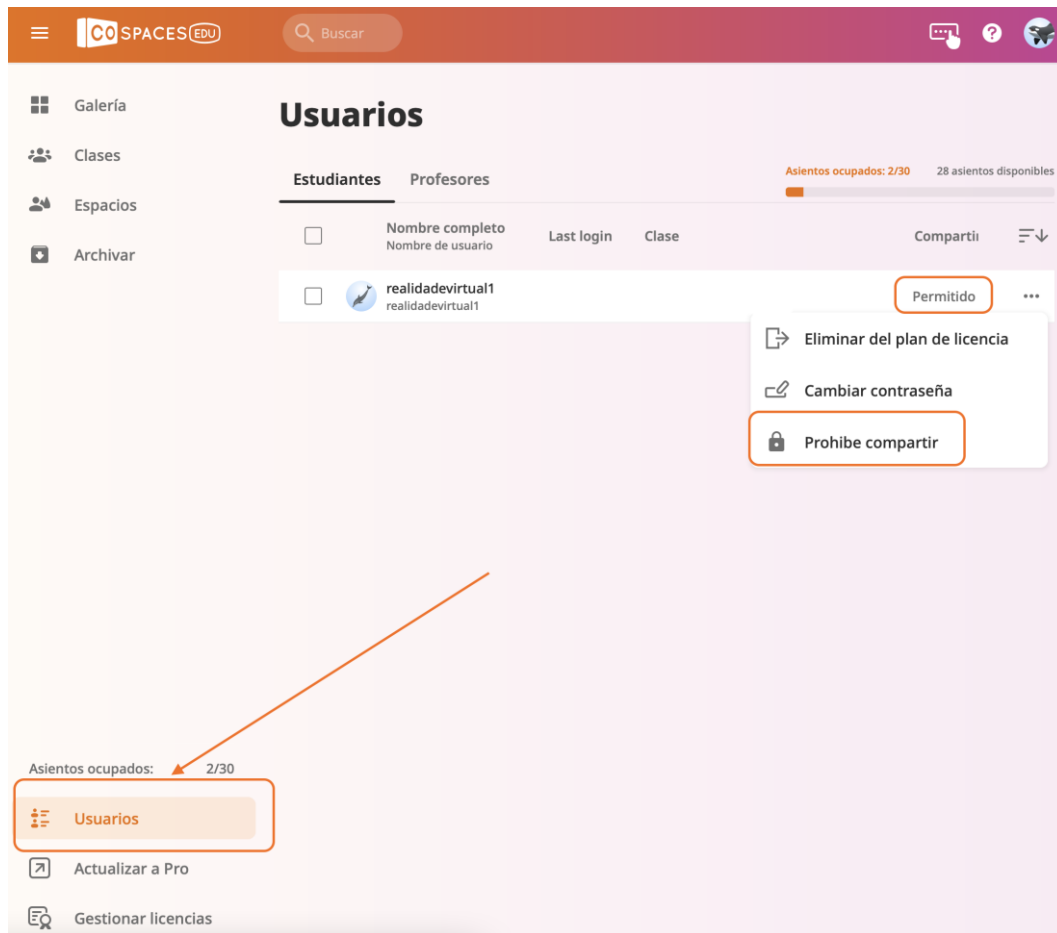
CO SPACES EDU

Buscar

Galería
Clases
Espacios
Archivar

Usuarios

Estudiantes
Profesores

Asientos ocupados: 2/30
28 asientos disponibles

| | Nombre completo Nombre de usuario | Last login | Clase | Compartir |
|---|---|---|---|---|
| | realidadevirtual1 realidadevirtual1 | | | Permitido |

Eliminar del plan de licencia
Cambiar contraseña
Prohibe compartir

Asientos ocupados: 2/30

Usuarios
Actualizar a Pro
Gestionar licencias